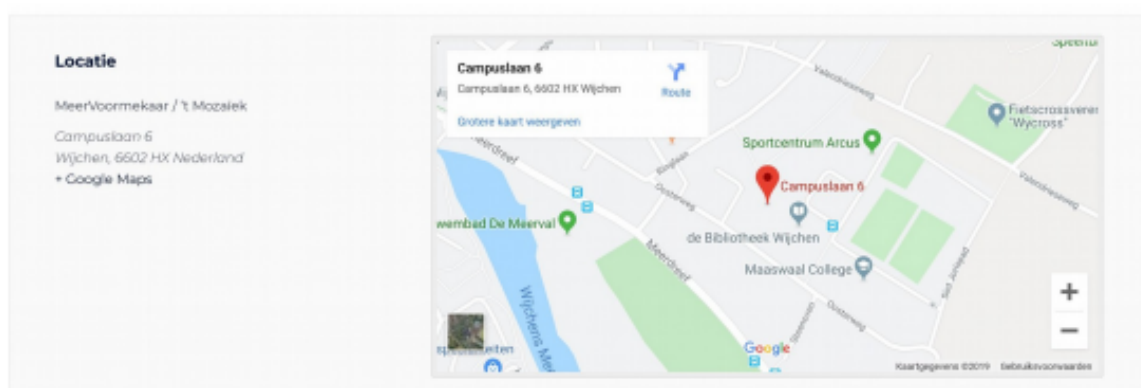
Locatie

MeerVoormekaar / 't Mozaiek

Campuslaan 6
Wijchen, 6602 HX Nederland
+ Google Maps

Campuslaan 6
Campuslaan 6, 6602 HX Wijchen
Route
Grotere kaart weergeven

Valendriesweg
Fietscrossverenigin "Wycross"
Sportcentrum Arcus
Campuslaan 6
Meerdreef
zwembad De Meerval
de Bibliotheek Wijchen
Maaswaal College
Oosterweg
Meerdreef
Wijchens Meer
speelbos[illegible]
Google
Kaartgegevens ©2019 Gebruiksvoorwaarden
+
−